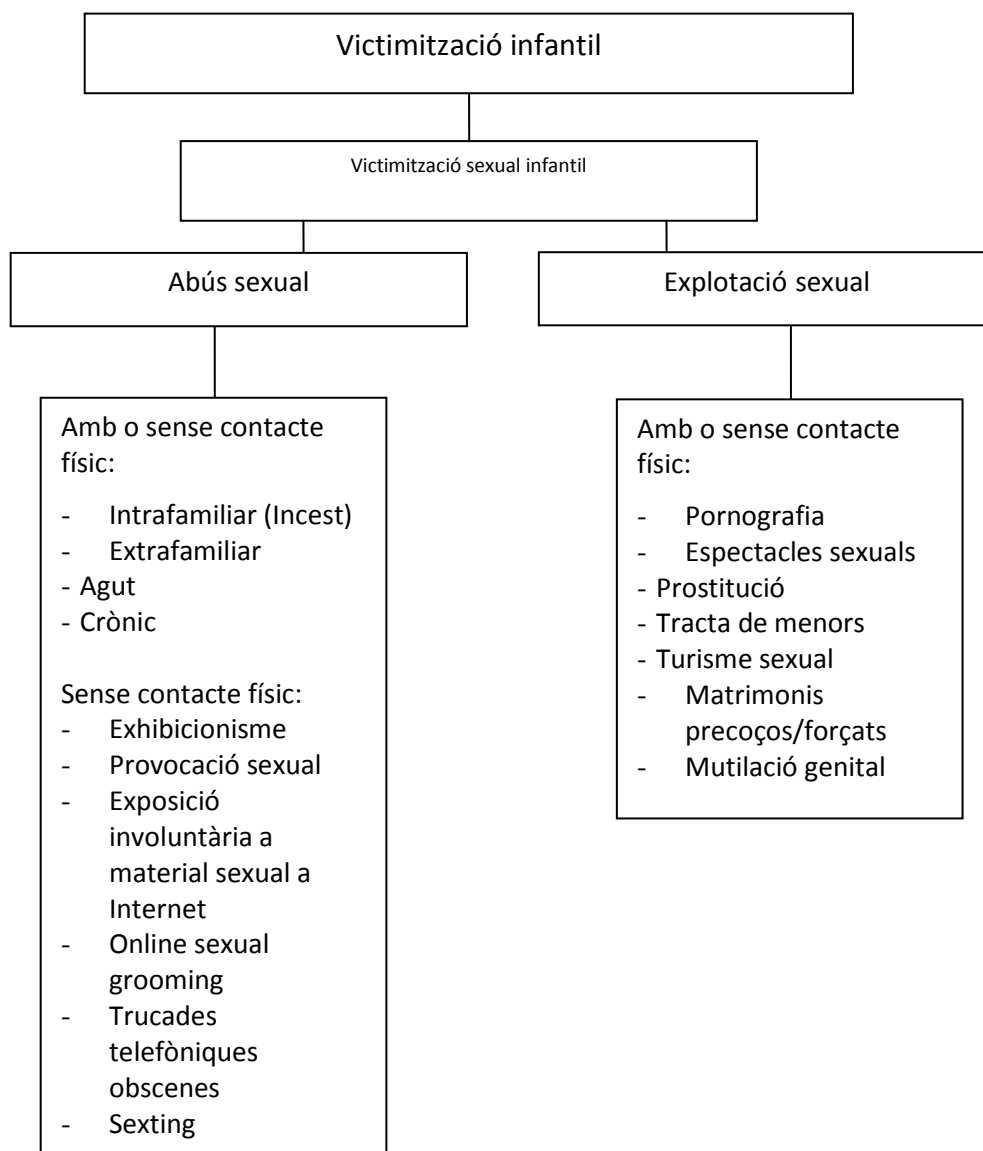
Victimització infantil

Victimització sexual infantil

Abús sexual

Explotació sexual

Amb o sense contacte físic:
- Intrafamiliar (Incest)
- Extrafamiliar
- Agut
- Crònic

Sense contacte físic:
- Exhibicionisme
- Provocació sexual
- Exposició involuntària a material sexual a Internet
- Online sexual grooming
- Trucades telefòniques obscenes
- Sexting

Amb o sense contacte físic:
- Pornografia
- Espectacles sexuals
- Prostitució
- Tracta de menors
- Turisme sexual
- Matrimonis precoços/forçats
- Mutilació genital